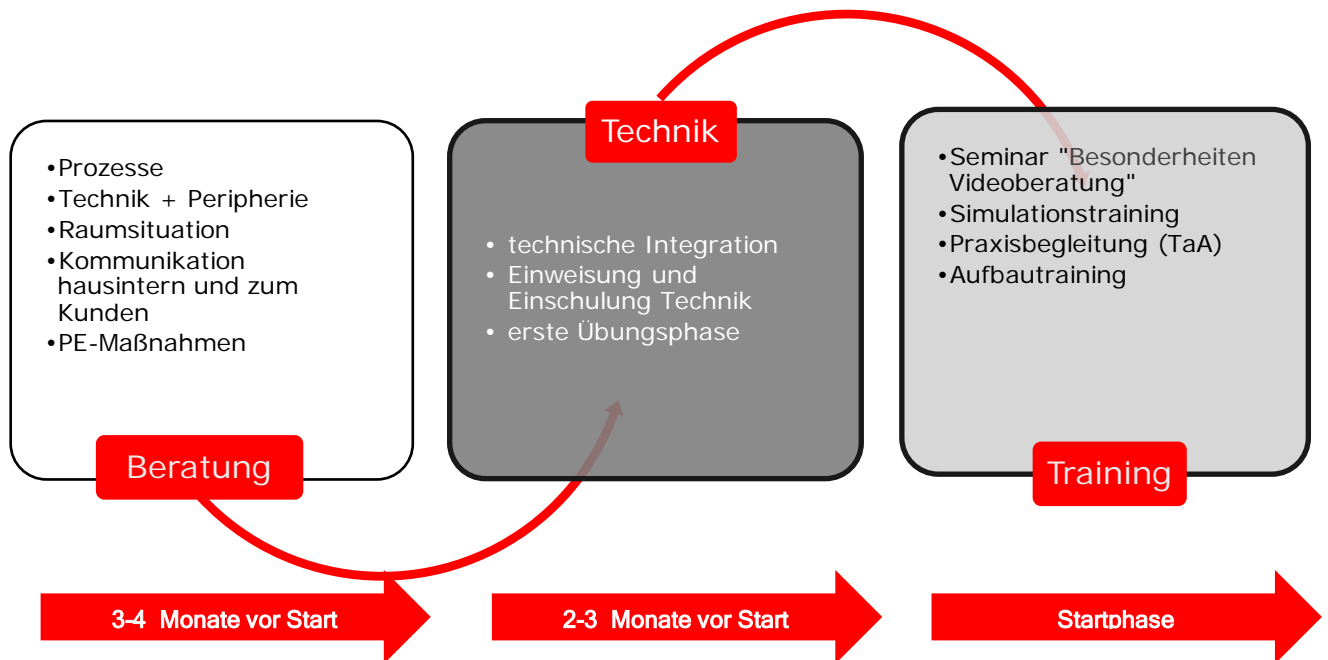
•Prozesse
•Technik + Peripherie
•Raumsituation
•Kommunikation hausintern und zum Kunden
•PE-Maßnahmen

Beratung

Technik

• technische Integration
• Einweisung und Einschulung Technik
• erste Übungsphase

•Seminar "Besonderheiten Videoberatung"
•Simulationstraining
•Praxisbegleitung (TaA)
•Aufbautraining

Training

3-4 Monate vor Start

2-3 Monate vor Start

Startphase